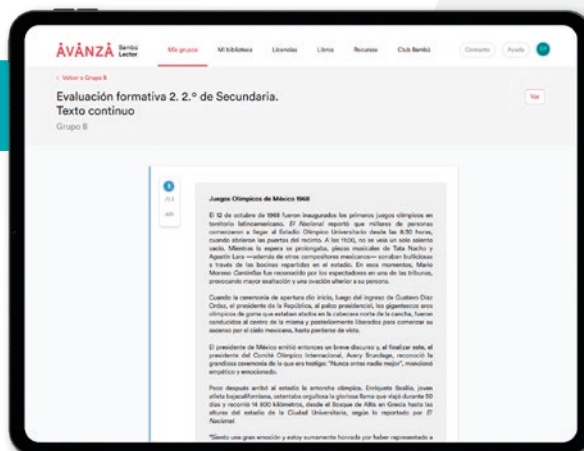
AVANZA Bambú Lector

Mis grupos Mi biblioteca Licencias Libros Recursos Club Bambú

Contacto Ayuda

< Volver a Grupo B

Evaluación formativa 2. 2.º de Secundaria. Texto continuo

Grupo B

Ver

Juegos Olímpicos de México 1968

El 12 de octubre de 1968 fueron inaugurados los primeros juegos olímpicos en territorio latinoamericano. El Nacional reportó que millares de personas comenzaron a llegar al Estadio Olímpico Universitario desde las 8:30 horas, cuando abrieron las puertas del recinto. A las 11:00, no se veía un solo asiento vacío. Mientras la espera se prolongaba, piezas musicales de Tata Nacho y Agustín Lara —además de otros compositores mexicanos— sonaban bulliciosas a través de las bocinas repartidas en el estadio. En esos momentos, Mario Moreno Cantinflas fue reconocido por los espectadores en una de las tribunas, provocando mayor exaltación y una ovación ulterior a su persona.

Cuando la ceremonia de apertura dio inicio, luego del ingreso de Gustavo Díaz Ordaz, el presidente de la República, al palco presidencial, los gigantescos aros olímpicos de goma que estaban atados en la cabecera norte de la cancha, fueron conducidos al centro de la misma y posteriormente liberados para comenzar su ascenso por el cielo mexicano, hasta perderse de vista.

El presidente de México emitió entonces un breve discurso y, al finalizar este, el presidente del Comité Olímpico Internacional, Avery Brundage, reconoció la grandiosa ceremonia de la que era testigo: "Nunca antes nadie mejor", mencionó empático y emocionado.

Poco después arribó al estadio la antorcha olímpica. Enriqueta Basilio, joven atleta bajacaliforniana, ostentaba orgullosa la gloriosa flama que viajó durante 50 días y recorrió 14 000 kilómetros, desde el Bosque de Altis en Grecia hasta las alturas del estadio de la Ciudad Universitaria, según lo reportado por El Nacional.

"Siento una gran emoción y estoy sumamente honrada por haber representado a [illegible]